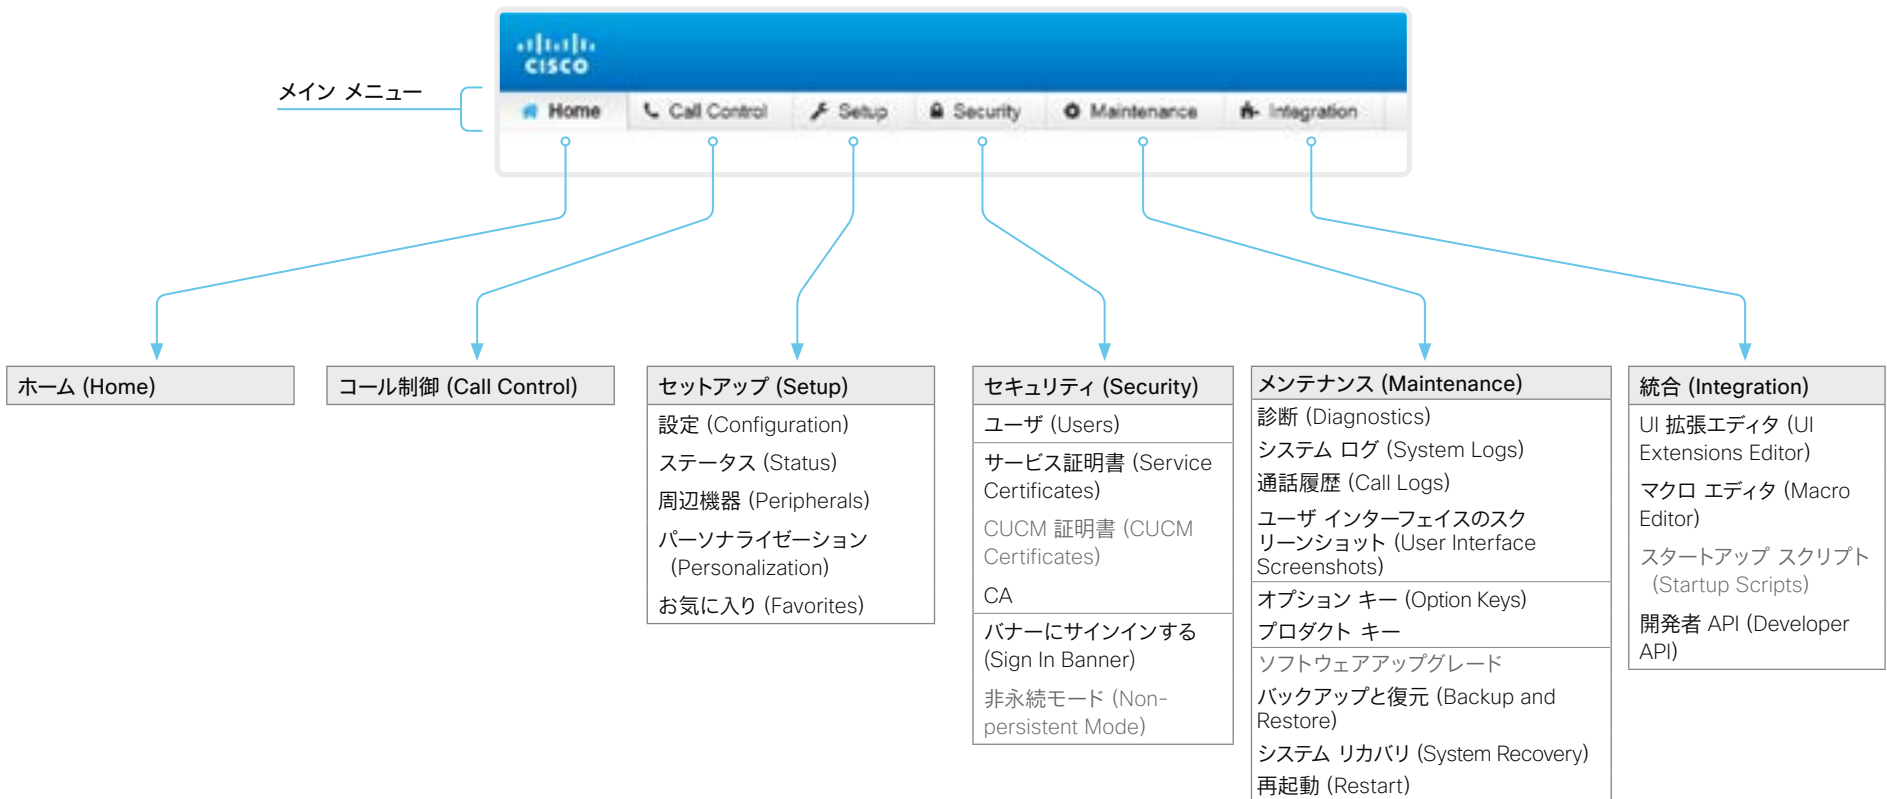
cisco

メイン メニュー

Home | Call Control | Setup | Security | Maintenance | Integration

ホーム (Home)

コール制御 (Call Control)

セットアップ (Setup)
設定 (Configuration)
ステータス (Status)
周辺機器 (Peripherals)
パーソナライゼーション (Personalization)
お気に入り (Favorites)

セキュリティ (Security)
ユーザ (Users)
サービス証明書 (Service Certificates)
CUCM 証明書 (CUCM Certificates)
CA
バナーにサインインする (Sign In Banner)
非永続モード (Non-persistent Mode)

メンテナンス (Maintenance)
診断 (Diagnostics)
システム ログ (System Logs)
通話履歴 (Call Logs)
ユーザ インターフェイスのスクリーンショット (User Interface Screenshots)
オプション キー (Option Keys)
プロダクト キー
ソフトウェアアップグレード
バックアップと復元 (Backup and Restore)
システム リカバリ (System Recovery)
再起動 (Restart)

統合 (Integration)
UI 拡張エディタ (UI Extensions Editor)
マクロ エディタ (Macro Editor)
スタートアップ スクリプト (Startup Scripts)
開発者 API (Developer API)